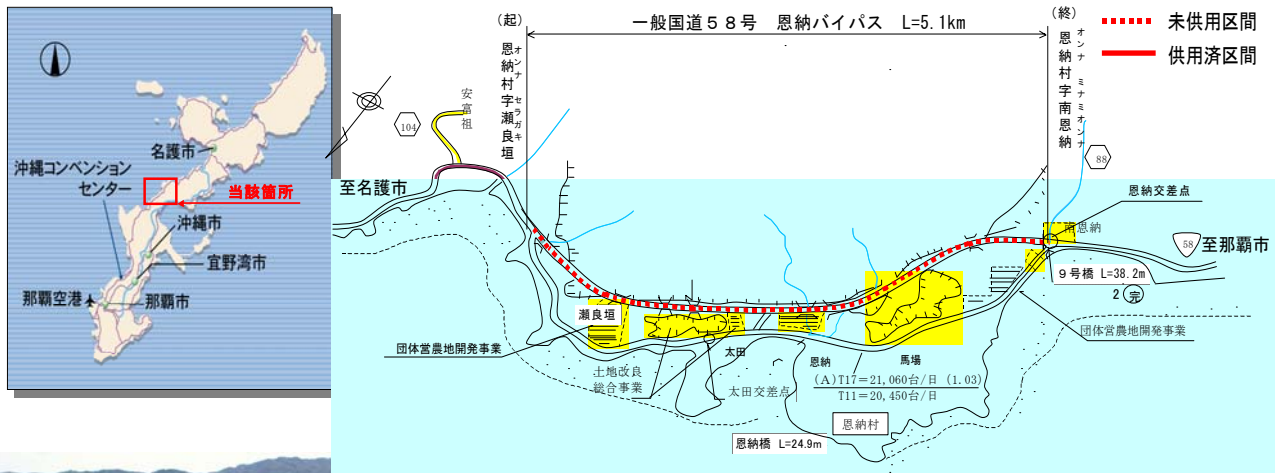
名護市
沖縄コンベンションセンター
当該箇所
沖縄市
宜野湾市
那覇空港
那覇市

(起)
恩納村字瀬良垣
オンナ
セラガキ
一般国道58号　恩納バイパス　L=5.1km
(終)
恩納村字南恩納
オンナ　ミナミオンナ
未供用区間
供用済区間
安富祖
104
88
至名護市
恩納交差点
南恩納
58
至那覇市
9号橋 L=38.2m
2
瀬良垣
団体営農地開発事業
太田
恩納
馬場
土地改良総合事業
太田交差点
(A)T17=21,060台/日 (1.03)
T11=20,450台/日
恩納村
恩納橋 L=24.9m
団体営農地開発事業